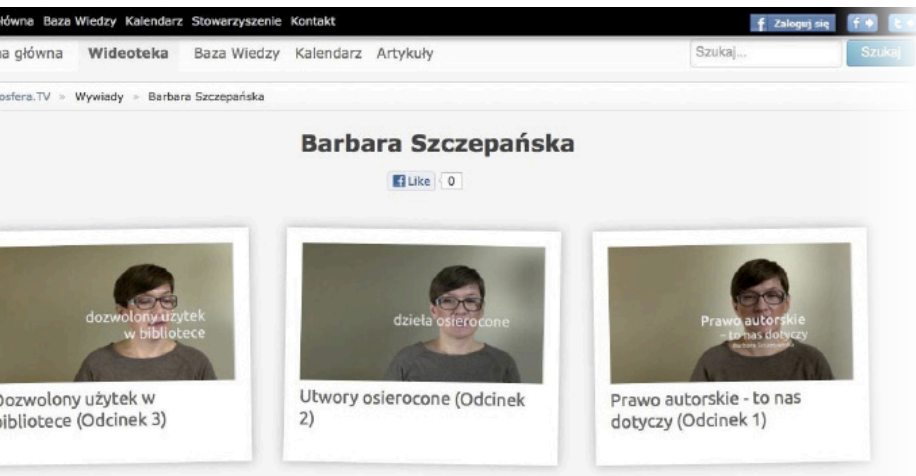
łówna Baza Wiedzy Kalendarz Stowarzyszenie Kontakt

Zaloguj się

a główna Wideoteka Baza Wiedzy Kalendarz Artykuły

Szukaj...

Szukaj

osfera.TV » Wywiady » Barbara Szczepańska

Barbara Szczepańska

Like 0

dozwolony użytek w bibliotece

Dozwolony użytek w bibliotece (Odcinek 3)

dzieła osierocone

Utwory osierocone (Odcinek 2)

Prawo autorskie - to nas dotyczy

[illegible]

Prawo autorskie - to nas dotyczy (Odcinek 1)